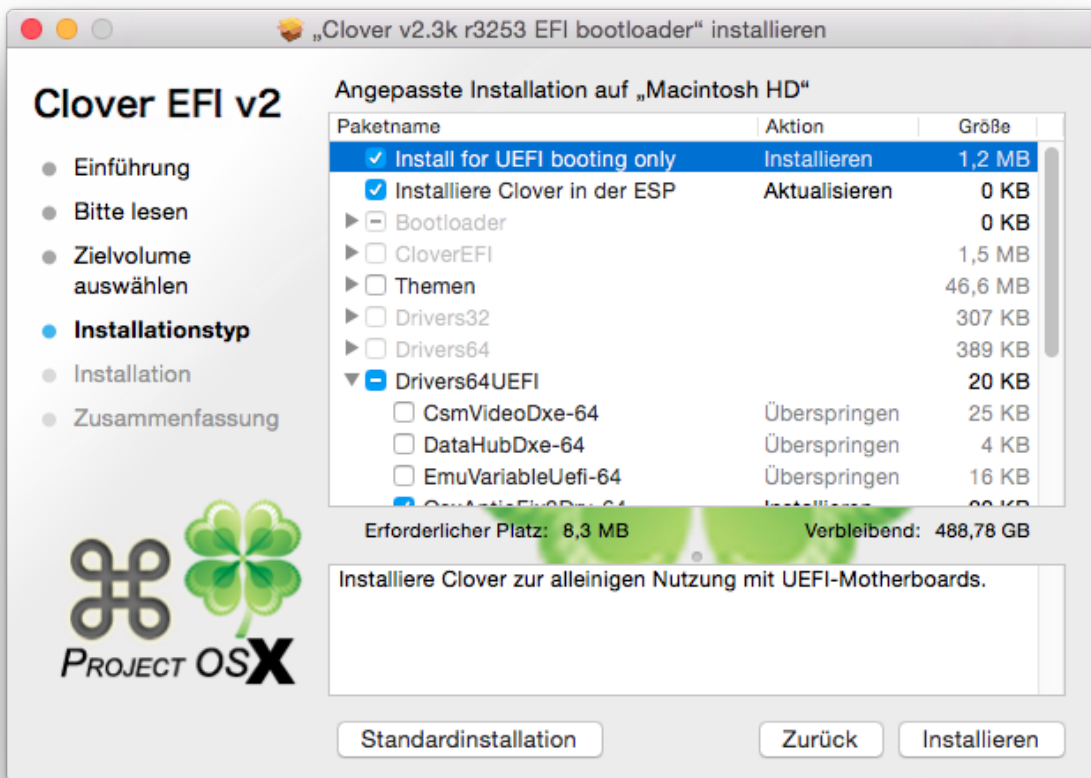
„Clover v2.3k r3253 EFI bootloader" installieren

Clover EFI v2

Einführung
Bitte lesen
Zielvolume auswählen
Installationstyp
Installation
Zusammenfassung

Project OSX

Angepasste Installation auf „Macintosh HD"

| Paketname | Aktion | Größe |
|---|---|---|
| Install for UEFI booting only | Installieren | 1,2 MB |
| Installiere Clover in der ESP | Aktualisieren | 0 KB |
| Bootloader | | 0 KB |
| CloverEFI | | 1,5 MB |
| Themen | | 46,6 MB |
| Drivers32 | | 307 KB |
| Drivers64 | | 389 KB |
| Drivers64UEFI | | 20 KB |
| CsmVideoDxe-64 | Überspringen | 25 KB |
| DataHubDxe-64 | Überspringen | 4 KB |
| EmuVariableUefi-64 | Überspringen | 16 KB |
| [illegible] | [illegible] | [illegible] |

Erforderlicher Platz: 8,3 MB
Verbleibend: 488,78 GB

Installiere Clover zur alleinigen Nutzung mit UEFI-Motherboards.

Standardinstallation
Zurück
Installieren